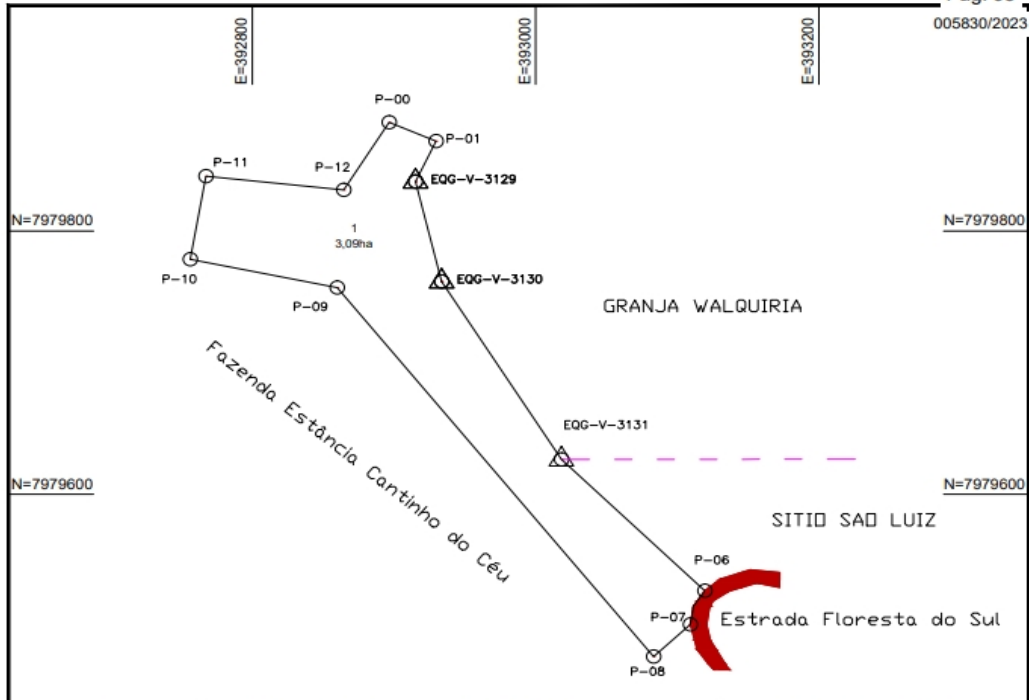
005830/2023

E=392800

E=393000

E=393200

P-00

P-01

P-11

P-12

EQG-V-3129

N=7979800

N=7979800

1
3,09ha

EQG-V-3130

P-10

P-09

GRANJA WALQUIRIA

Fazenda Estância Cantinho do Céu

EQG-V-3131

N=7979600

N=7979600

SITIO SAO LUIZ

P-06

P-07

Estrada Floresta do Sul

P-08